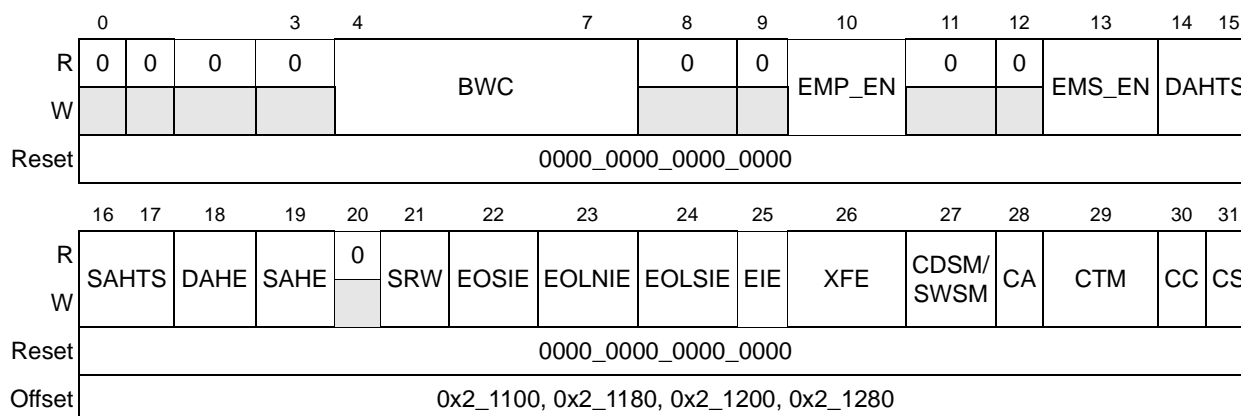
| | 0 | | | 3 | 4 | 7 | 8 | 9 | 10 | 11 | 12 | 13 | 14 15 |
|---|---|---|---|---|---|---|---|---|---|---|---|---|---|
| R | 0 | 0 | 0 | 0 | BWC | | 0 | 0 | EMP_EN | 0 | 0 | EMS_EN | DAHTS |
| W | | | | | | | | | | | | | |
| Reset | 0000_0000_0000_0000 | | | | | | | | | | | | |

| | 16 | 17 | 18 | 19 | 20 | 21 | 22 | 23 | 24 | 25 | 26 | 27 | 28 | 29 | 30 | 31 |
|---|---|---|---|---|---|---|---|---|---|---|---|---|---|---|---|---|
| R | SAHTS | | DAHE | SAHE | 0 | SRW | EOSIE | EOLNIE | EOLSIE | EIE | XFE | CDSM/ SWSM | CA | CTM | CC | CS |
| W | | | | | | | | | | | | | | | | |
| Reset | 0000_0000_0000_0000 | | | | | | | | | | | | | | | |
| Offset | 0x2_1100, 0x2_1180, 0x2_1200, 0x2_1280 | | | | | | | | | | | | | | | |